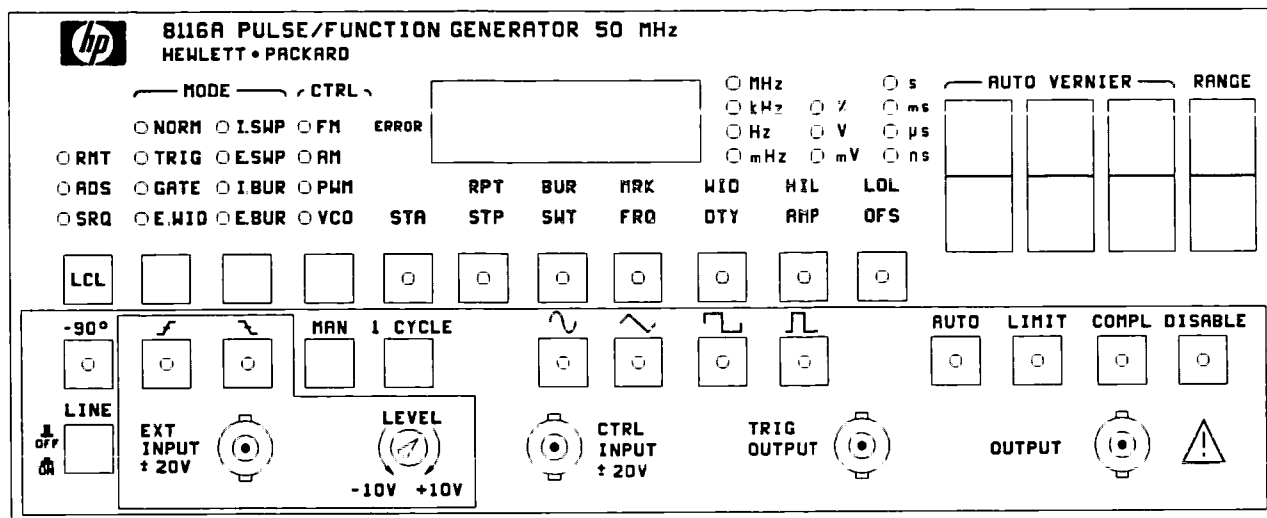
hp

8116A PULSE/FUNCTION GENERATOR 50 MHz
HEWLETT • PACKARD

MODE
CTRL

RMT
ADS
SRQ

NORM
TRIG
GATE
E.WID

I.SWP
E.SWP
I.BUR
E.BUR

FM
AM
PWM
VCO

ERROR

MHz
kHz
Hz
mHz

%
V
mV

s
ms
μs
ns

AUTO VERNIER
RANGE

STA
RPT
STP
BUR
SWT
MRK
FRQ
WID
DTY
HIL
AMP
LOL
OFS

LCL

-90°
MAN
1 CYCLE
AUTO
LIMIT
COMPL
DISABLE

LINE
OFF
ON

EXT
INPUT
± 20V

LEVEL
-10V +10V

CTRL
INPUT
± 20V

TRIG
OUTPUT

OUTPUT